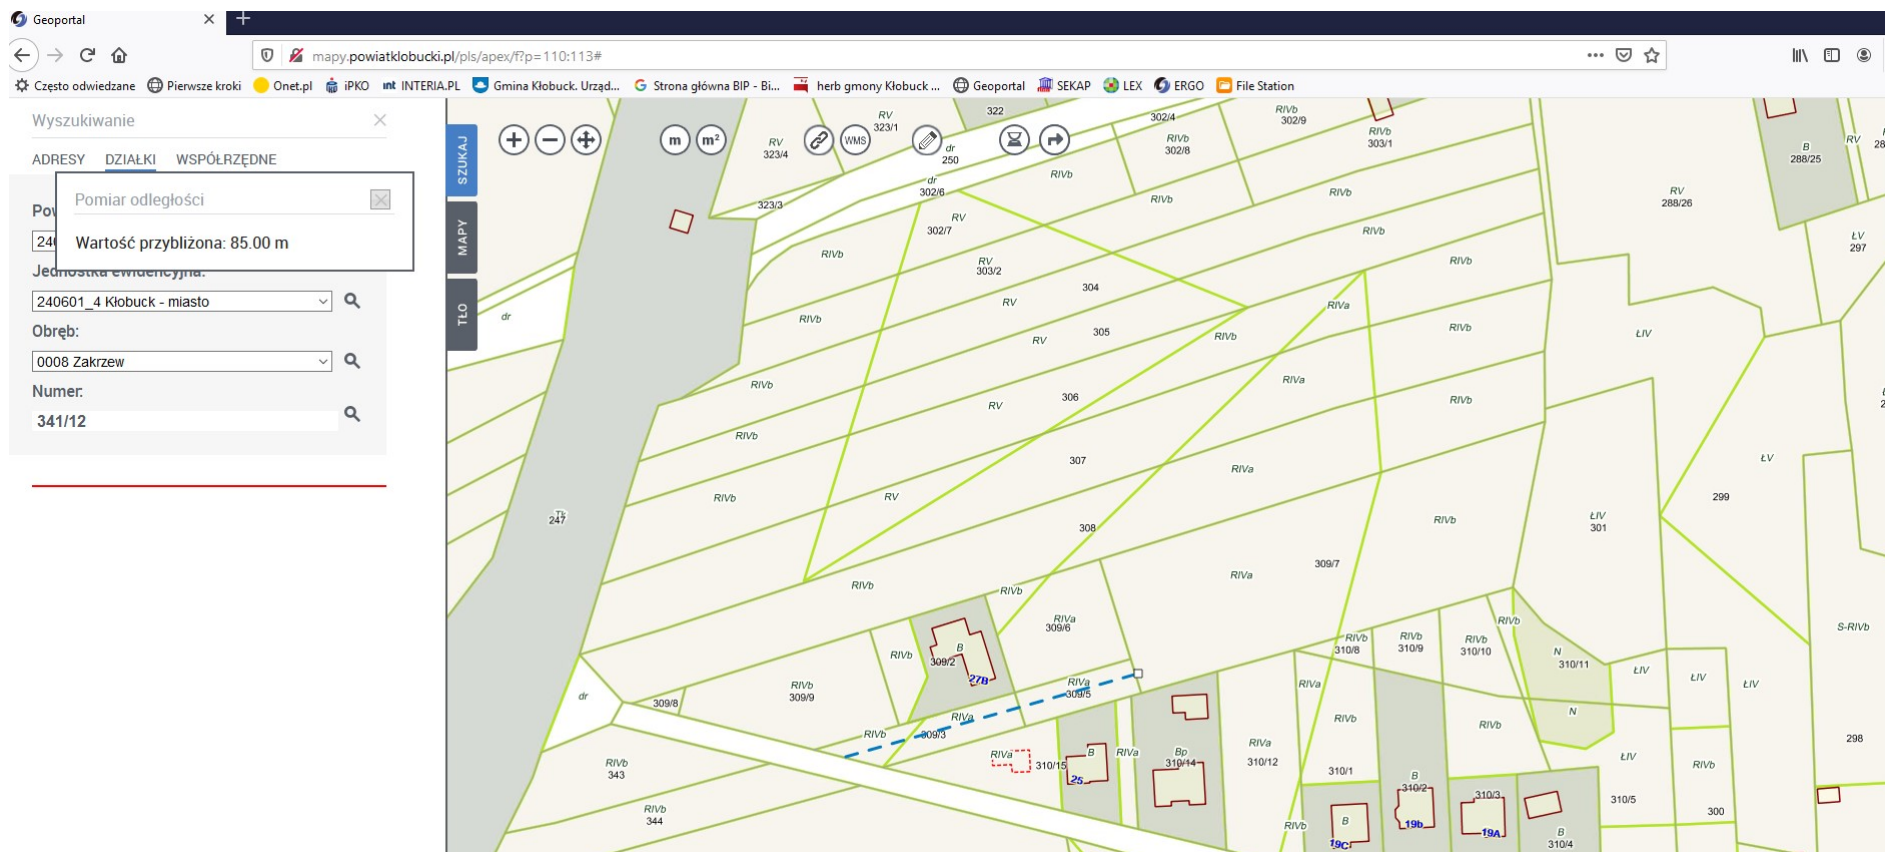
Geoportal

mapy.powiatklobucki.pl/pls/apex/f?p=110:113#

Często odwiedzane  Pierwsze kroki  Onet.pl  iPKO  INTERIA.PL  Gmina Kłobuck. Urząd...  Strona główna BIP - Bi...  herb gmony Kłobuck ...  Geoportal  SEKAP  LEX  ERGO  File Station

Wyszukiwanie

ADRESY  DZIAŁKI  WSPÓŁRZĘDNE

Pow
240

Pomiar odległości

Wartość przybliżona: 85.00 m

Jednostka ewidencyjna:
240601_4 Kłobuck - miasto
Obręb:
0008 Zakrzew
Numer:
341/12

SZUKAJ
MAPY
TŁO

m  m²  WMS

RV 323/1  322  302/4  RIVb 302/9  RIVb 303/1  RV 323/4  dr 250  RIVb 302/8  B 288/25  RV  dr 302/6  323/3  RIVb  RIVb  RIVb  RV 288/26  RV  302/7  RIVb  ŁV 297  RIVb  RV 303/2  RIVb  304  RIVa  dr  RIVb  RV  RIVb  ŁV  RV  305  RIVb  RIVb  RIVa  RIVb  306  RIVb  RV  RIVb  307  RIVa  ŁV  247  RIVb  RV  299  RIVb  ŁV 301  308  309/7  RIVa  RIVb  RIVb  RIVa 309/6  RIVb  RIVb 310/8  RIVb 310/9  RIVb 310/10  N 310/11  S-RIVb  RIVb  B 309/2  27B  ŁV  ŁV  ŁV  RIVb 309/9  RIVa 309/5  RIVa  N  dr  309/8  RIVa  RIVb  309/3  RIVb  298  RIVa  B  RIVa  Bp 310/14  RIVa 310/12  ŁV  RIVb 343  310/15  25  310/1  B 310/2  RIVb  310/3  310/5  RIVb 344  B  19b  19A  300  RIVb  19C  B 310/4